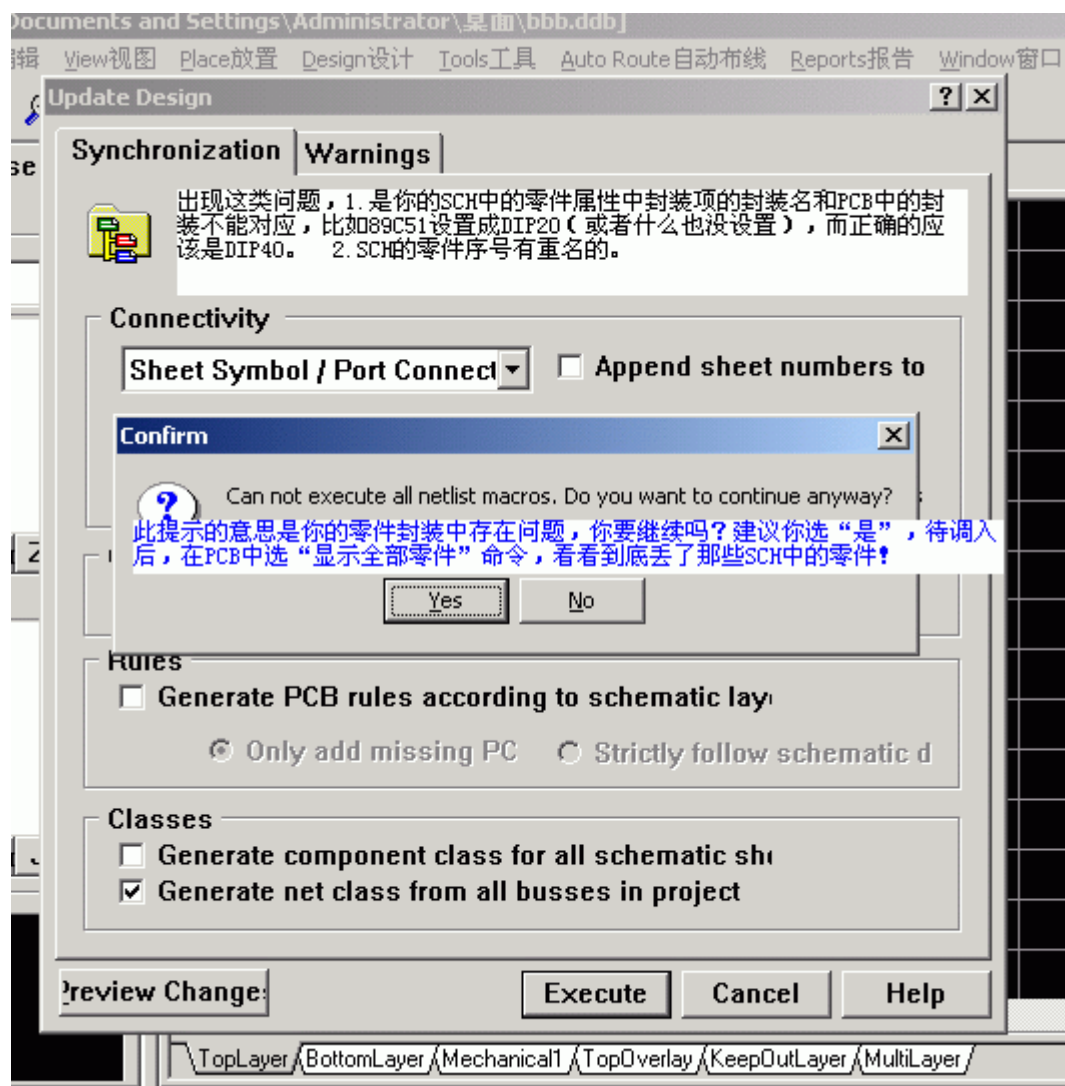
Documents and Settings\Administrator\桌面\bbb.ddb]

编辑 View视图 Place放置 Design设计 Tools工具 Auto Route自动布线 Reports报告 Window窗口

Update Design

?

Synchronization

Warnings

出现这类问题，1.是你的SCH中的零件属性中封装项的封装名和PCB中的封装不能对应，比如89C51设置成DIP20（或者什么也没设置），而正确的应该是DIP40。 2.SCH的零件序号有重名的。

Connectivity

Sheet Symbol / Port Connect

Append sheet numbers to

Confirm

Can not execute all netlist macros. Do you want to continue anyway?

此提示的意思是你的零件封装中存在问题，你要继续吗？建议你选“是”，待调入后，在PCB中选“显示全部零件”命令，看看到底丢了那些SCH中的零件！

Yes

No

Rules

Generate PCB rules according to schematic lay

Only add missing PC

Strictly follow schematic d

Classes

Generate component class for all schematic sh

Generate net class from all busses in project

Preview Change

Execute

Cancel

Help

TopLayer

BottomLayer

Mechanical1

TopOverlay

KeepOutLayer

MultiLayer